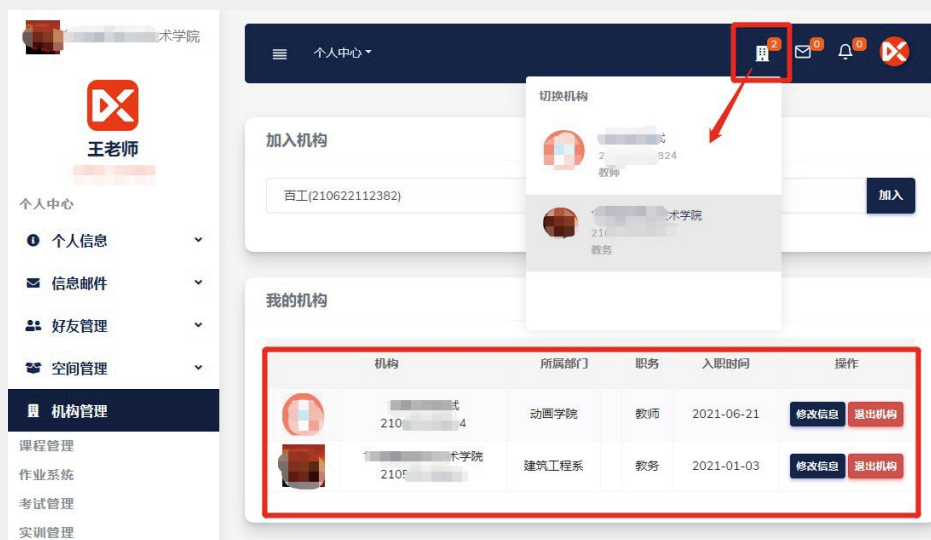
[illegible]术学院

王老师

个人中心
个人信息
信息邮件
好友管理
空间管理
机构管理
课程管理
作业系统
考试管理
实训管理

个人中心

2 0 0

切换机构
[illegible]试
2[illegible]924
教师
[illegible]术学院
210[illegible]
教务

加入机构
百工(210622112382)
加入

我的机构

| | 机构 | 所属部门 | 职务 | 入职时间 | 操作 |
|---|---|---|---|---|---|
| | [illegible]试 210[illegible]4 | 动画学院 | 教师 | 2021-06-21 | 修改信息 退出机构 |
| | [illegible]术学院 2105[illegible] | 建筑工程系 | 教务 | 2021-01-03 | 修改信息 退出机构 |